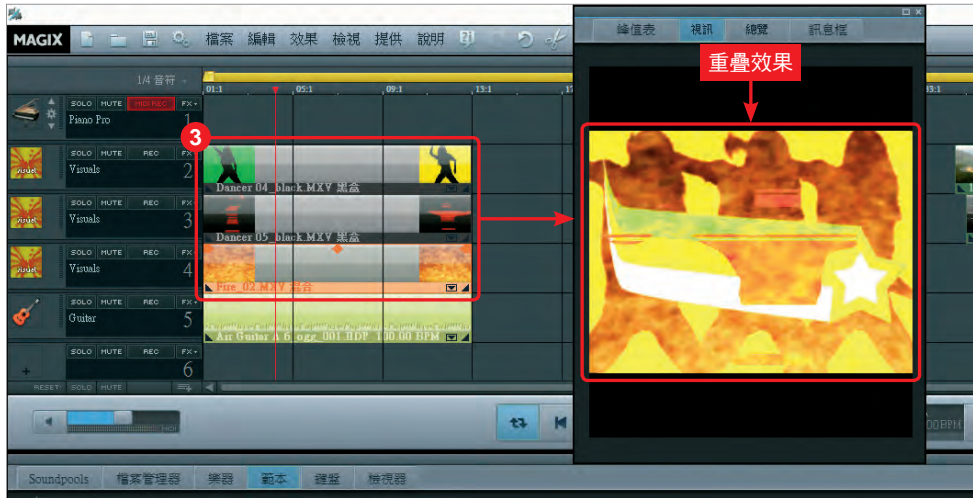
MAGIX 檔案 編輯 效果 檢視 提供 說明

1/4 音符

01:1 05:1 09:1 13:1 3:1

SOLO MUTE MIDI REC FX
Piano Pro 1

SOLO MUTE REC FX
Visuals 2

SOLO MUTE REC FX
Visuals 3

SOLO MUTE REC FX
Visuals 4

SOLO MUTE REC FX
Guitar 5

SOLO MUTE REC FX
6

RESET SOLO MUTE

3

Dancer 04_black.MXV 黑盒

Dancer 05_black.MXV 黑盒

Fire_02.MXV 混合

Air Guitar A 6_ogg_001 BDP 130.00 BPM

峰值表 視訊 總覽 訊息框

重疊效果

00BPM

Soundpools 檔案管理器 樂器 範本 鍵盤 播視器